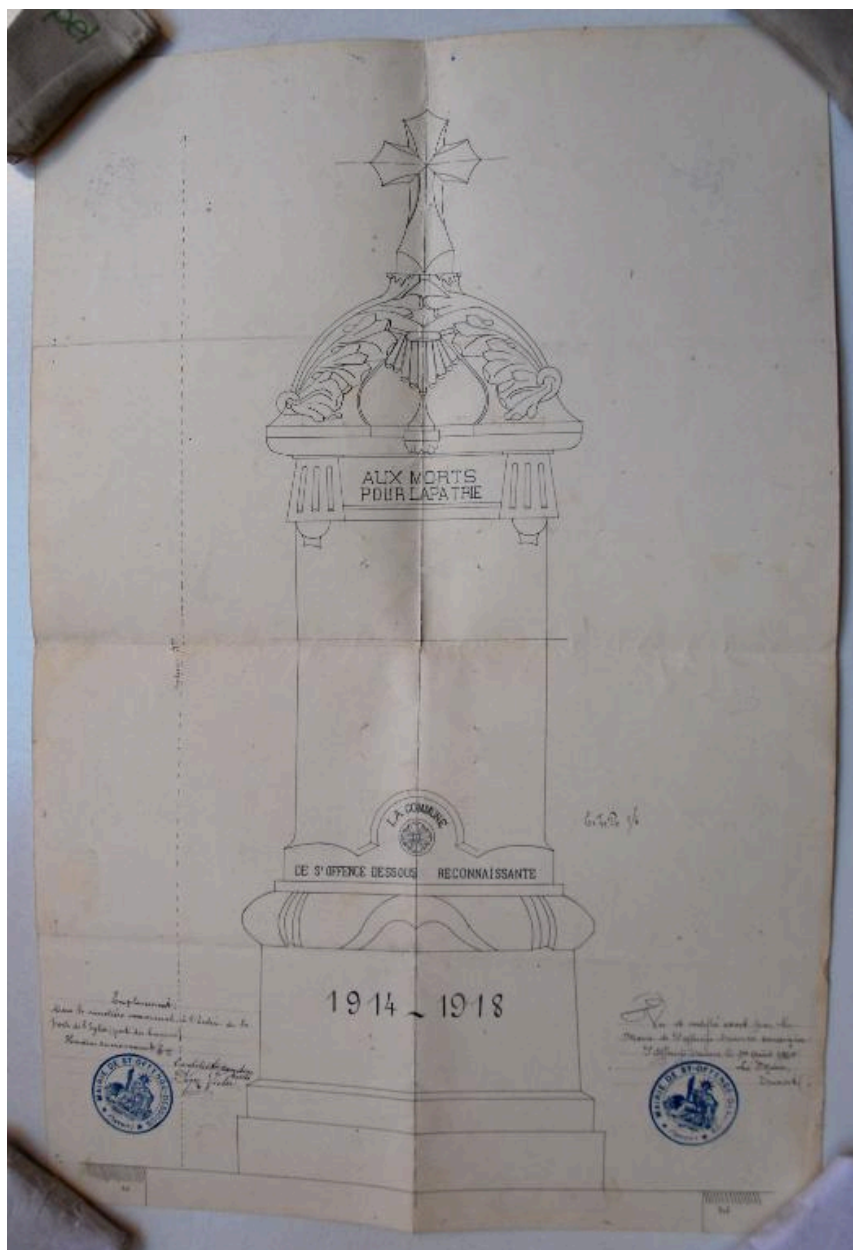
AUX MORTS
POUR LA PATRIE

LA COMMUNE

DE St OFFENCE DESSOUS RECONNAISSANTE

Échelle 1/10

1914 _ 1918

Emplacement
dans le cimetière communal à l'ombre de la porte de l'église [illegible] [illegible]
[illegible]

MAIRIE DE ST-OFFENGE-DESSOUS

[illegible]

Vu et certifié exact par le Maire de St Offenge-Dessous soussigné St Offenge-Dessous le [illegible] 1920
Le Maire
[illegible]

MAIRIE DE ST-OFFENGE-DESSOUS